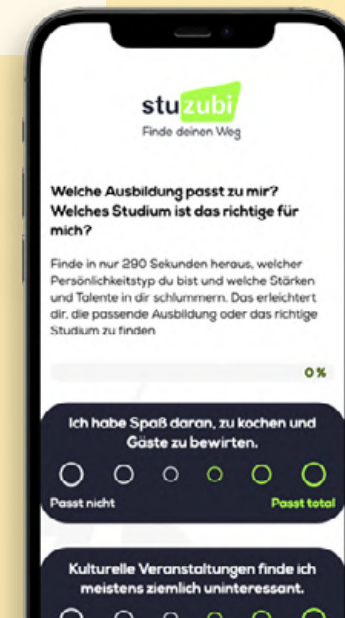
stuzubi
Finde deinen Weg

Welche Ausbildung passt zu mir? Welches Studium ist das richtige für mich?

Finde in nur 290 Sekunden heraus, welcher Persönlichkeitstyp du bist und welche Stärken und Talente in dir schlummern. Das erleichtert dir, die passende Ausbildung oder das richtige Studium zu finden

0 %

Ich habe Spaß daran, zu kochen und Gäste zu bewirten.

Passt nicht
Passt total

Kulturelle Veranstaltungen finde ich meistens ziemlich uninteressant.